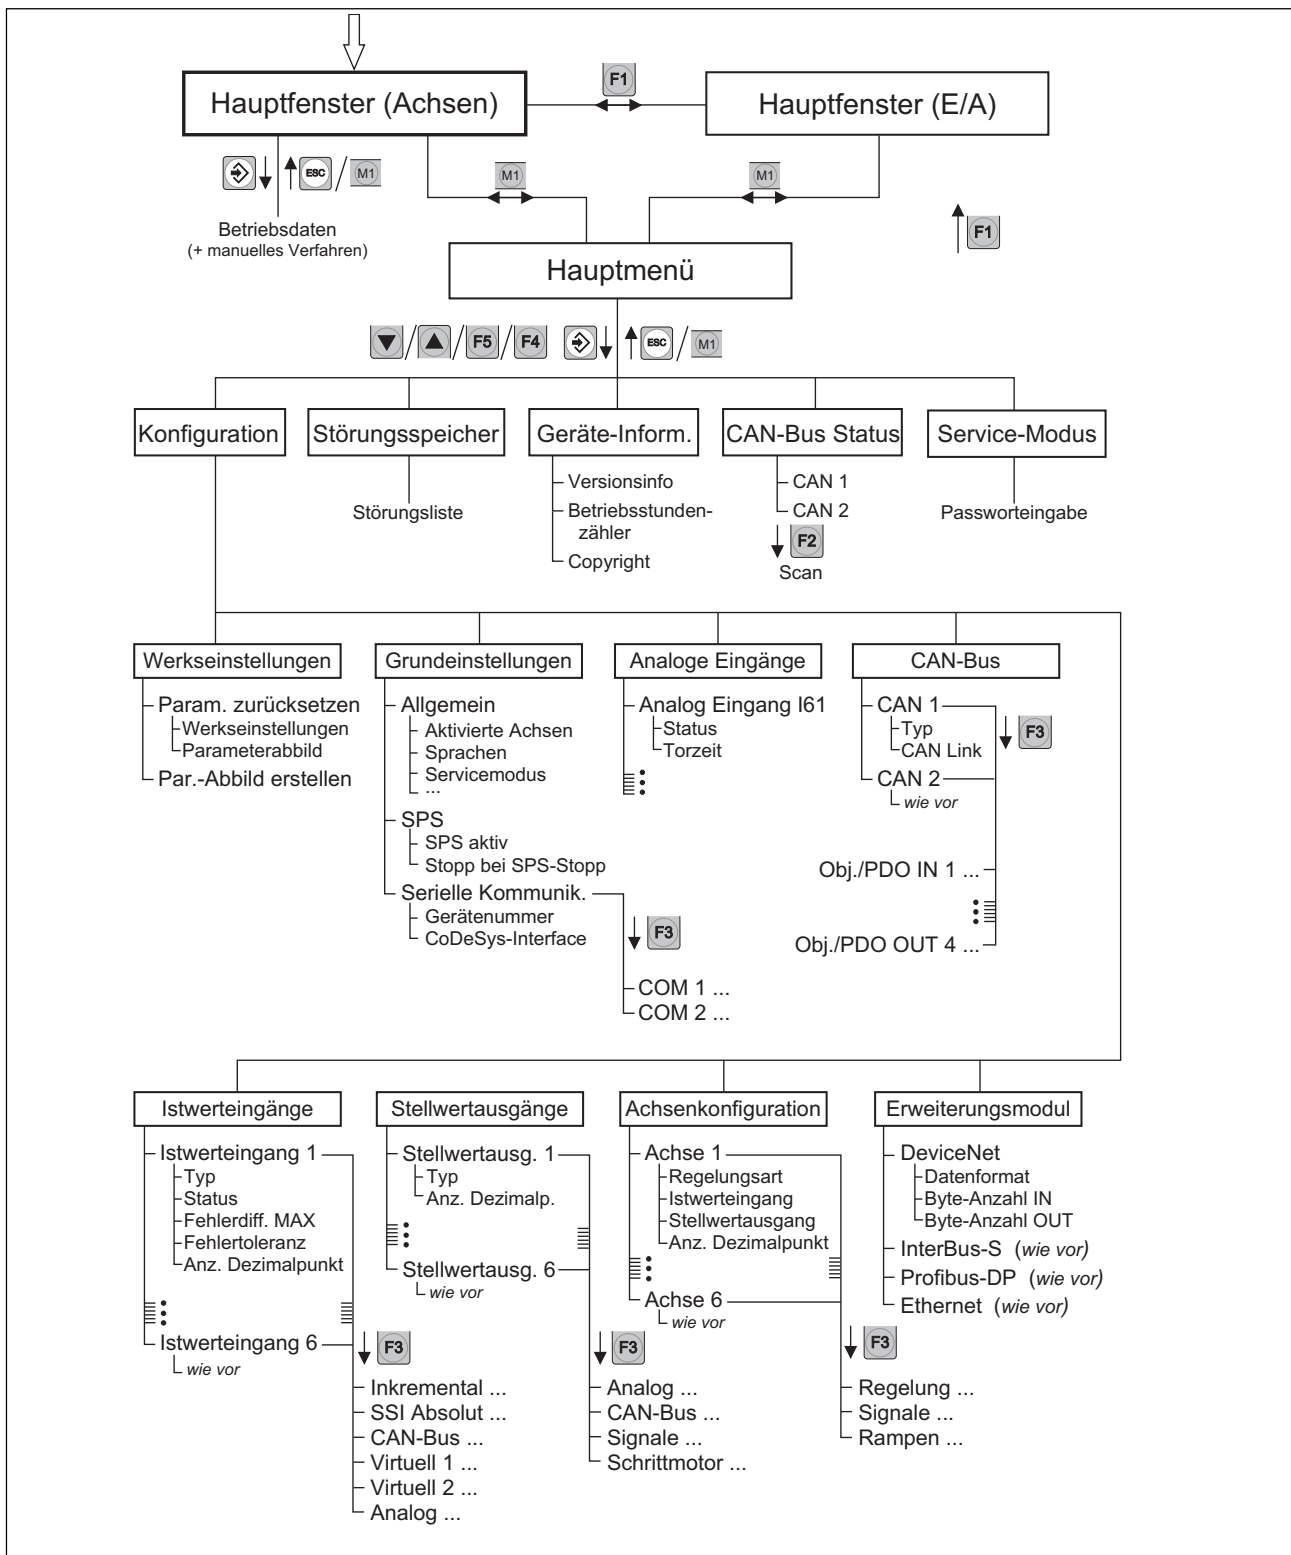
Hauptfenster (Achsen)

F1

Hauptfenster (E/A)

ESC / M1

Betriebsdaten
(+ manuelles Verfahren)

M1

M1

F1

Hauptmenü

F5 / F4 ESC / M1

Konfiguration

Störungsspeicher

Störungsliste

Geräte-Inform.

Versionsinfo
Betriebsstundenzähler
Copyright

CAN-Bus Status

CAN 1
CAN 2
F2
Scan

Service-Modus

Passworteingabe

Werkseinstellungen

Param. zurücksetzen
Werkseinstellungen
Parameterabbild
Par.-Abbild erstellen

Grundeinstellungen

Allgemein
Aktivierte Achsen
Sprachen
Servicemodus
...
SPS
SPS aktiv
Stopp bei SPS-Stopp
Serielle Kommunik.
Gerätenummer
CoDeSys-Interface

F3

COM 1 ...
COM 2 ...

Analoge Eingänge

Analog Eingang I61
Status
Torzeit

CAN-Bus

CAN 1
Typ
CAN Link
F3
CAN 2
wie vor

Obj./PDO IN 1 ...
Obj./PDO OUT 4 ...

Istwerteingänge

Istwerteingang 1
Typ
Status
Fehlerdiff. MAX
Fehlertoleranz
Anz. Dezimalpunkt
Istwerteingang 6
wie vor

F3

Inkremental ...
SSI Absolut ...
CAN-Bus ...
Virtuell 1 ...
Virtuell 2 ...
Analog ...

Stellwertausgänge

Stellwertausg. 1
Typ
Anz. Dezimalp.
Stellwertausg. 6
wie vor

F3

Analog ...
CAN-Bus ...
Signale ...
Schrittmotor ...

Achsenkonfiguration

Achse 1
Regelungsart
Istwerteingang
Stellwertausgang
Anz. Dezimalpunkt
Achse 6
wie vor

F3

Regelung ...
Signale ...
Rampen ...

Erweiterungsmodul

DeviceNet
Datenformat
Byte-Anzahl IN
Byte-Anzahl OUT
InterBus-S (wie vor)
Profibus-DP (wie vor)
Ethernet (wie vor)